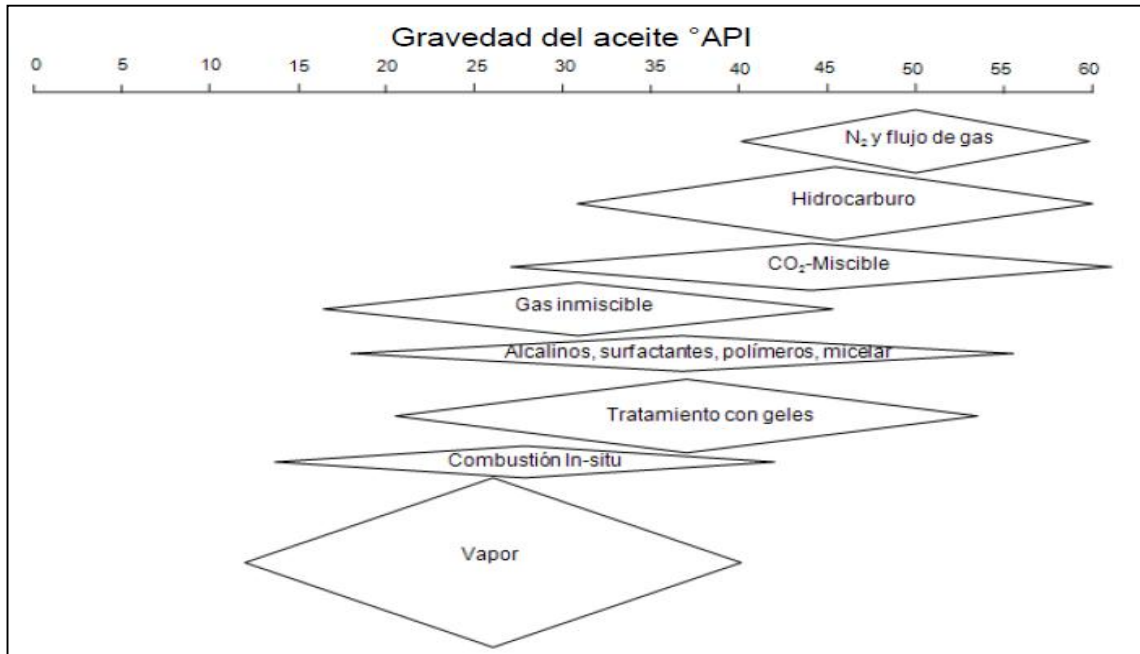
Gravedad del aceite °API

0 5 10 15 20 25 30 35 40 45 50 55 60

$N_2$ y flujo de gas

Hidrocarburo

$CO_2$-Miscible

Gas inmiscible

Alcalinos, surfactantes, polímeros, micelar

Tratamiento con geles

Combustión In-situ

Vapor